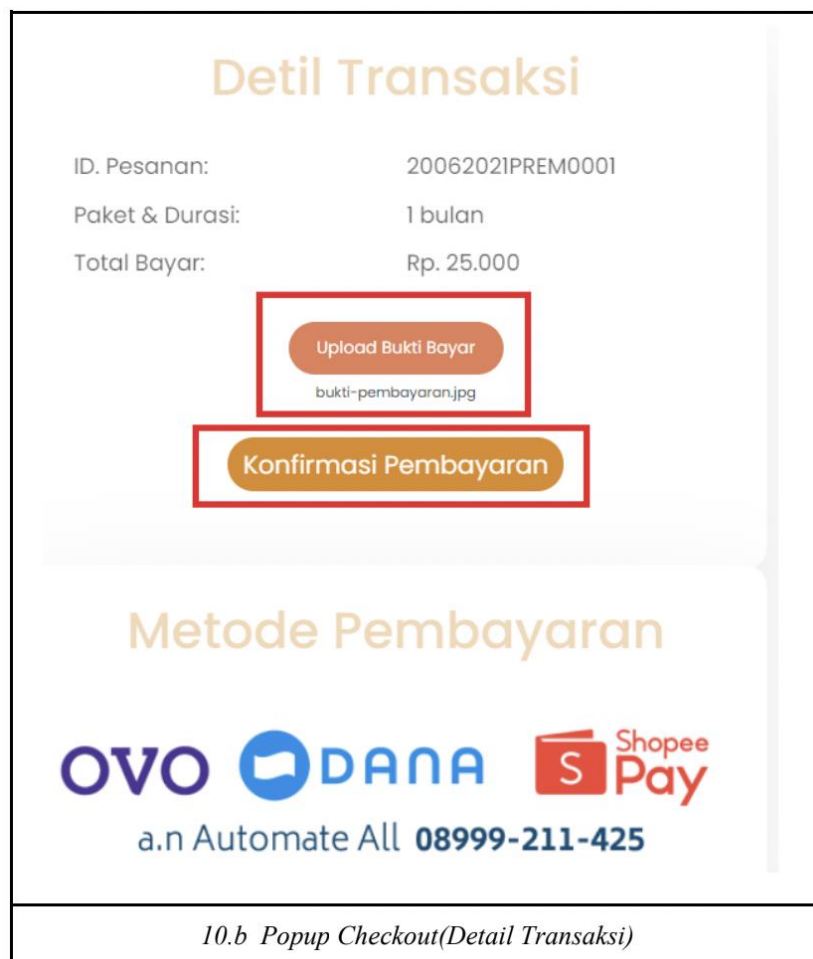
Detil Transaksi

ID. Pesanan: 20062021PREM0001

Paket & Durasi: 1 bulan

Total Bayar: Rp. 25.000

Upload Bukti Bayar

bukti-pembayaran.jpg

Konfirmasi Pembayaran

Metode Pembayaran

OVO DANA S Shopee Pay

a.n Automate All 08999-211-425

10.b Popup Checkout(Detail Transaksi)